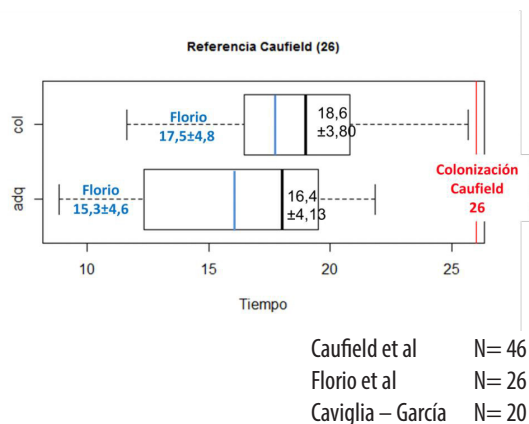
Referencia Caufield (26)

col

adq

Florio
17,5±4,8

18,6
±3,80

Florio
15,3±4,6

16,4
±4,13

Colonización
Caufield
26

10 15 20 25

Tiempo

Caufield et al N= 46
Florio et al N= 26
Caviglia – García N= 20